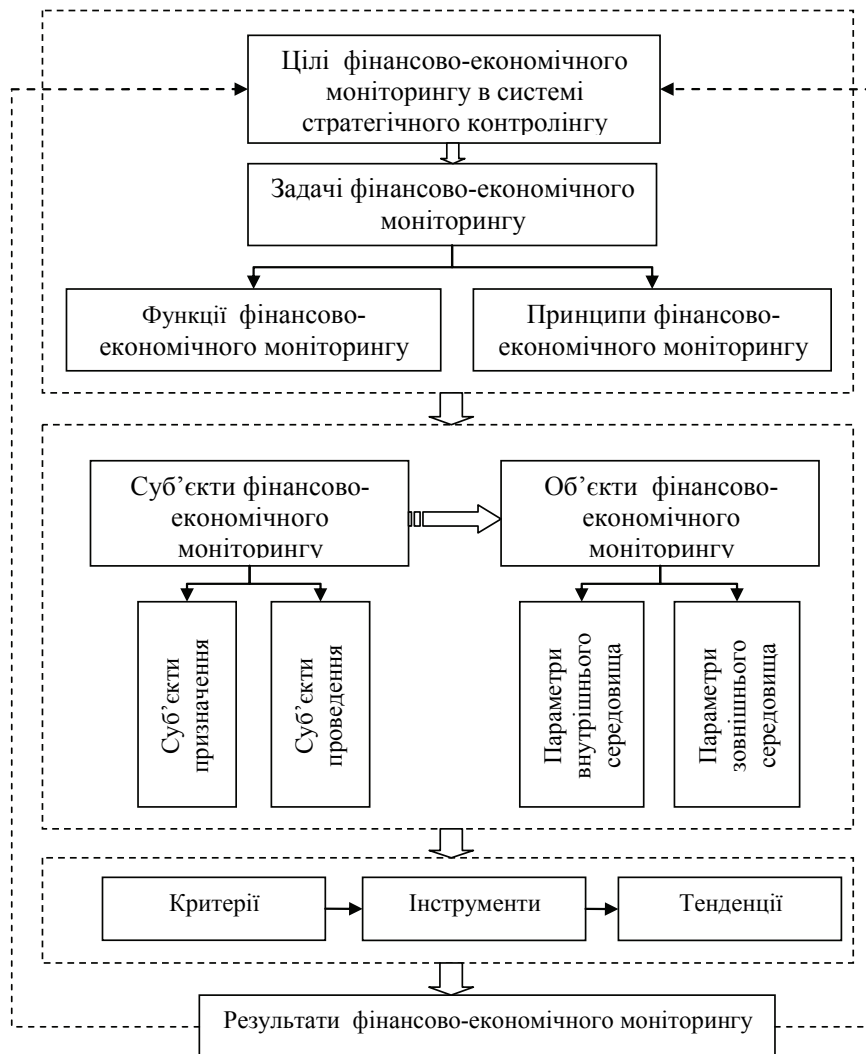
Цілі фінансово-економічного моніторингу в системі стратегічного контролінгу

Задачі фінансово-економічного моніторингу

Функції фінансово-економічного моніторингу

Принципи фінансово-економічного моніторингу

Суб'єкти фінансово-економічного моніторингу

Об'єкти фінансово-економічного моніторингу

Суб'єкти призначення

Суб'єкти проведення

Параметри внутрішнього середовища

Параметри зовнішнього середовища

Критерії

Інструменти

Тенденції

Результати фінансово-економічного моніторингу